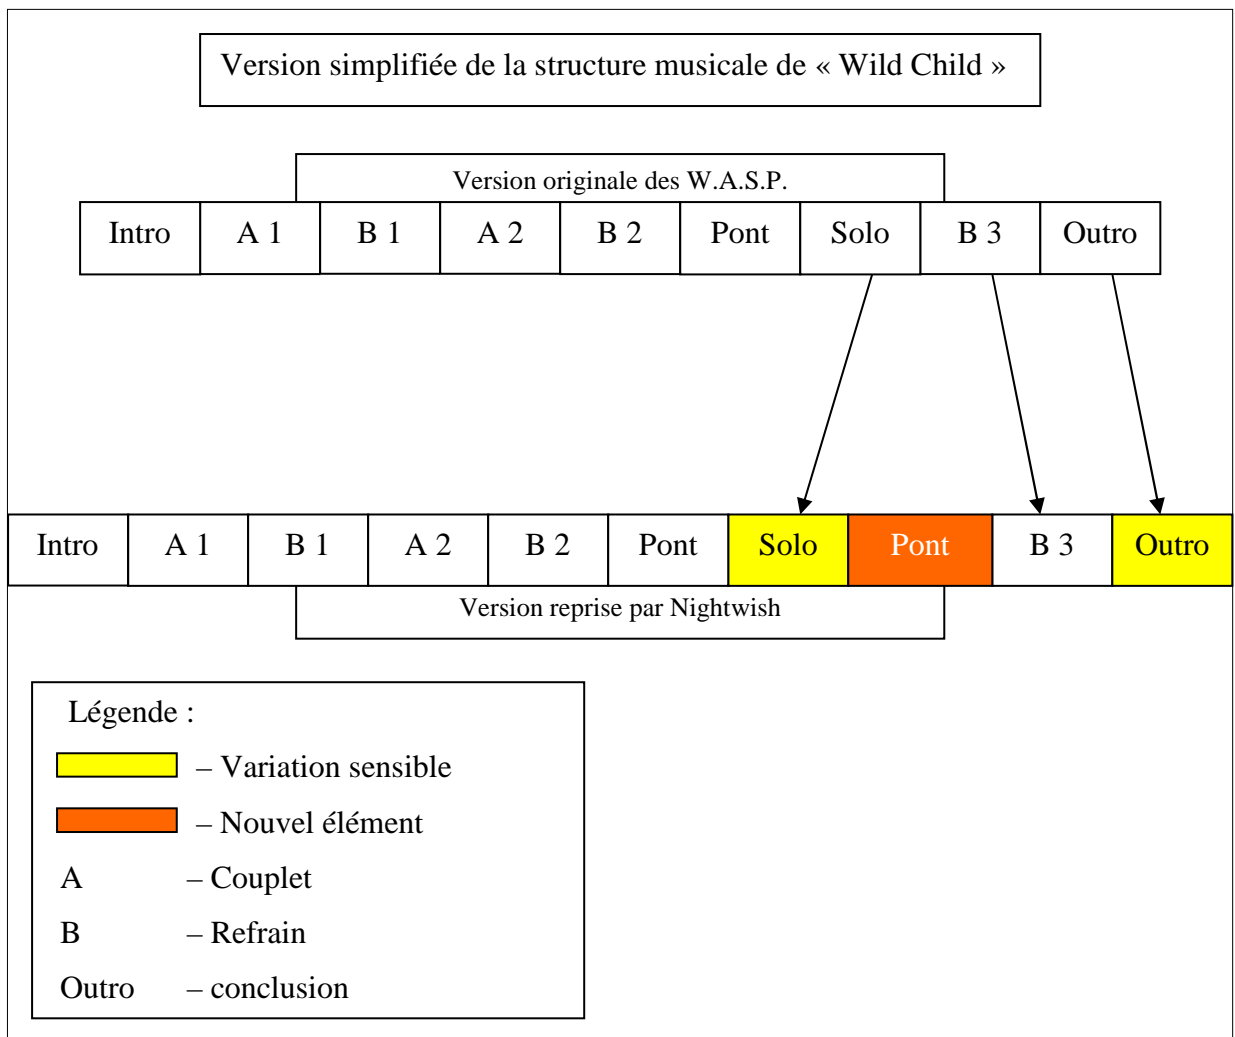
Version simplifiée de la structure musicale de « Wild Child »

Version originale des W.A.S.P.

| Intro | A 1 | B 1 | A 2 | B 2 | Pont | Solo | B 3 | Outro |
|---|---|---|---|---|---|---|---|---|

| Intro | A 1 | B 1 | A 2 | B 2 | Pont | Solo | Pont | B 3 | Outro |
|---|---|---|---|---|---|---|---|---|---|

Version reprise par Nightwish

Légende :

– Variation sensible

– Nouvel élément

A – Couplet

B – Refrain

Outro – conclusion